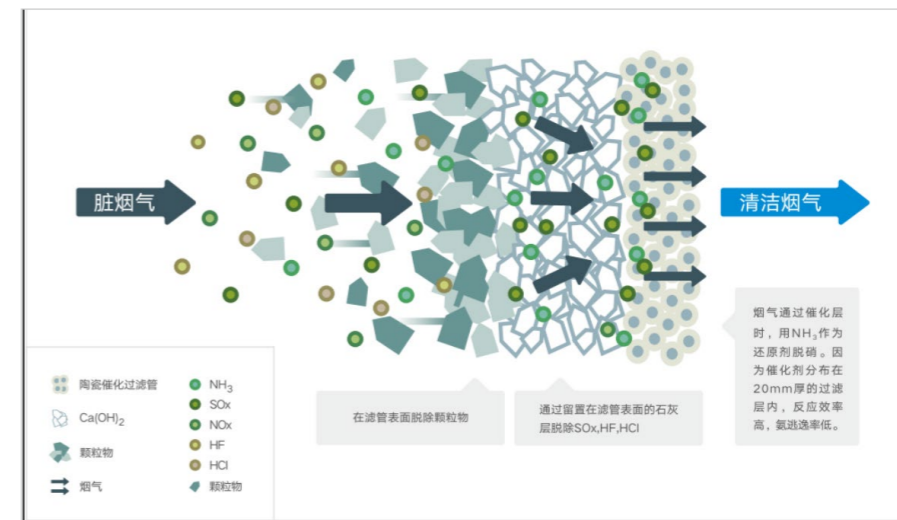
脏烟气

清洁烟气

烟气通过催化层时，用$NH_3$作为还原剂脱硝。因为催化剂分布在20mm厚的过滤层内，反应效率高，氨逃逸率低。

陶瓷催化过滤管
$Ca(OH)_2$
颗粒物
烟气

$NH_3$
SOx
NOx
HF
HCl
颗粒物

在滤管表面脱除颗粒物

通过留置在滤管表面的石灰层脱除SOx,HF,HCl